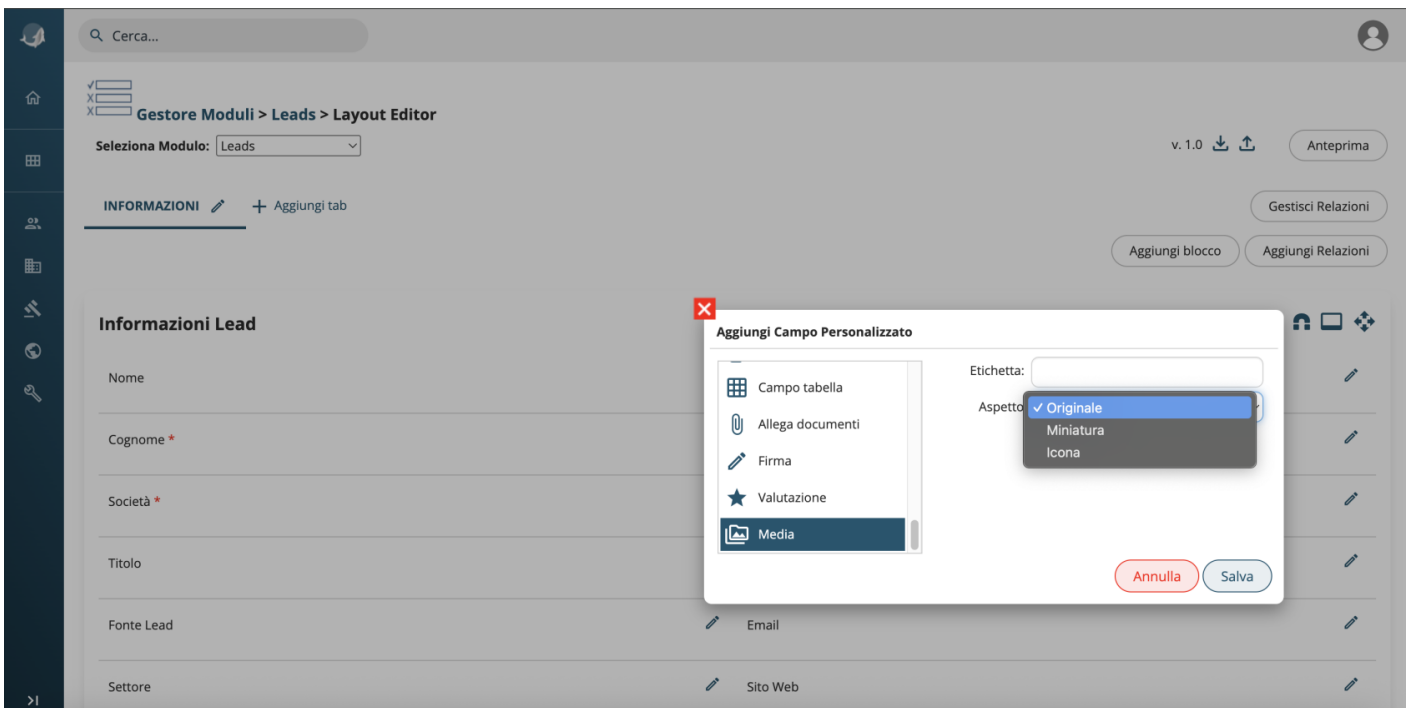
Cerca...

Gestore Moduli > Leads > Layout Editor

Seleziona Modulo: Leads

v. 1.0

Anteprima

INFORMAZIONI

+ Aggiungi tab

Gestisci Relazioni

Aggiungi blocco

Aggiungi Relazioni

Informazioni Lead

Nome

Cognome *

Società *

Titolo

Fonte Lead

Email

Settore

Sito Web

Aggiungi Campo Personalizzato

Campo tabella

Allega documenti

Firma

Valutazione

Media

Etichetta:

Aspetto

✓ Originale

Miniatura

Icona

Annulla

Salva